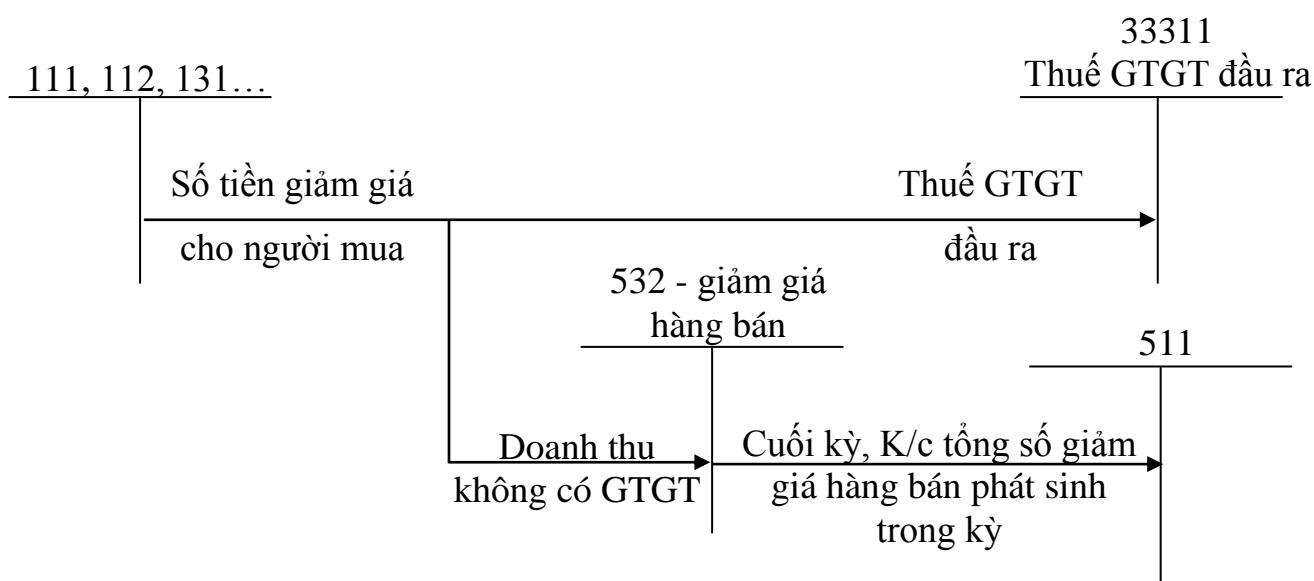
111, 112, 131…

33311
Thuế GTGT đầu ra

Số tiền giảm giá
cho người mua

Thuế GTGT
đầu ra

532 - giảm giá
hàng bán

511

Doanh thu
không có GTGT

Cuối kỳ, K/c tổng số giảm
giá hàng bán phát sinh
trong kỳ